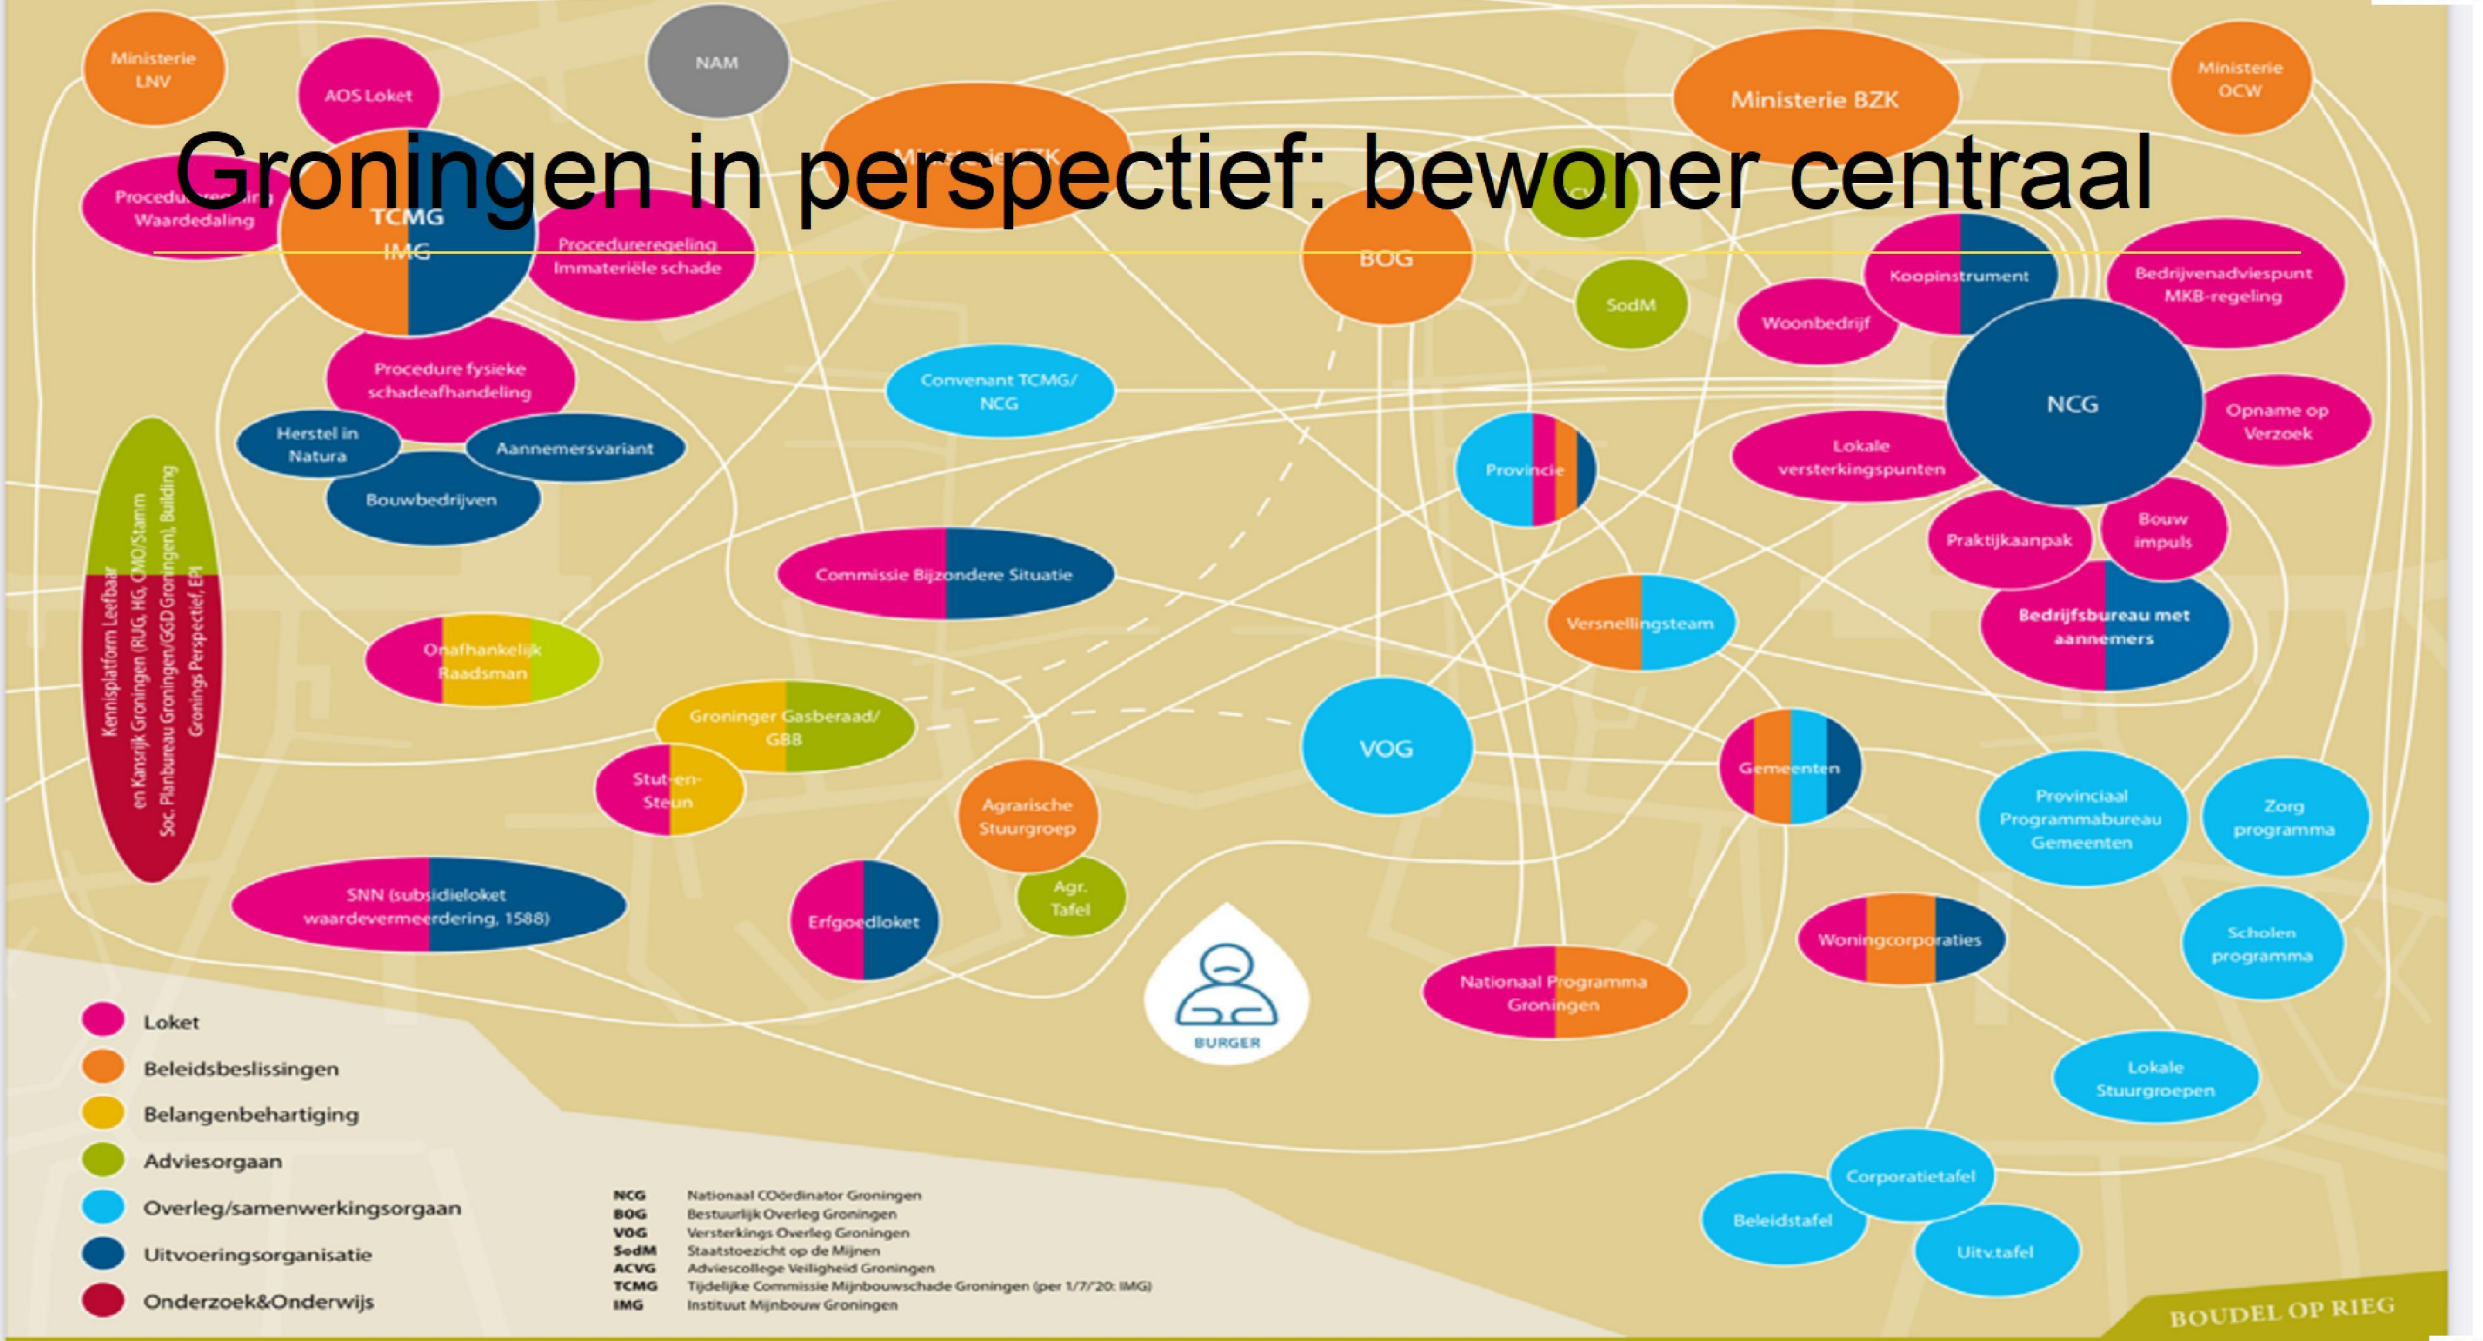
Groningen in perspectief: bewoner centraal

Ministerie LNV

AOS Loket

NAM

Ministerie EZK

Ministerie BZK

Ministerie OCW

Procedureregeling Waardedaling

TCMG IMG

Procedureregeling Immateriële schade

BOG

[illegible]

Koopinstrument

Bedrijvenadviespunt MKB-regeling

SodM

Woonbedrijf

NCG

Opname op Verzoek

Procedure fysieke schadeafhandeling

Convenant TCMG/ NCG

Herstel in Natura

Aannemersvariant

Bouwbedrijven

Provincie

Lokale versterkingspunten

Praktijkaanpak

Bouw impuls

Kennisplatform Leefbaar en Kansrijk Groningen (RUG, HG, CMO/Stamm Soc. Planbureau Groningen/GGD Groningen), Building Groningen, Perspectief, EPI

Commissie Bijzondere Situatie

Bedrijfsbureau met aannemers

Versnellingsteam

Onafhankelijk Raadsman

Groninger Gasberaad/ GBB

VOG

Gemeenten

Stut-en-Steun

Agrarische Stuurgroep

Provinciaal Programmabureau Gemeenten

Zorg programma

Agr. Tafel

SNN (subsidieloket waardevermeerdering, 1588)

Erfgoedloket

BURGER

Nationaal Programma Groningen

Woningcorporaties

Scholen programma

Lokale Stuurgroepen

Loket
Beleidsbeslissingen
Belangenbehartiging
Adviesorgaan
Overleg/samenwerkingsorgaan
Uitvoeringsorganisatie
Onderzoek&Onderwijs

NCG Nationaal COördinator Groningen
BOG Bestuurlijk Overleg Groningen
VOG Versterkings Overleg Groningen
SodM Staatstoezicht op de Mijnen
ACVG Adviescollege Veiligheid Groningen
TCMG Tijdelijke Commissie Mijnbouwschade Groningen (per 1/7/'20: IMG)
IMG Instituut Mijnbouw Groningen

Corporatietafel

Beleidstafel

Uitv.tafel

BOUDEL OP RIEG